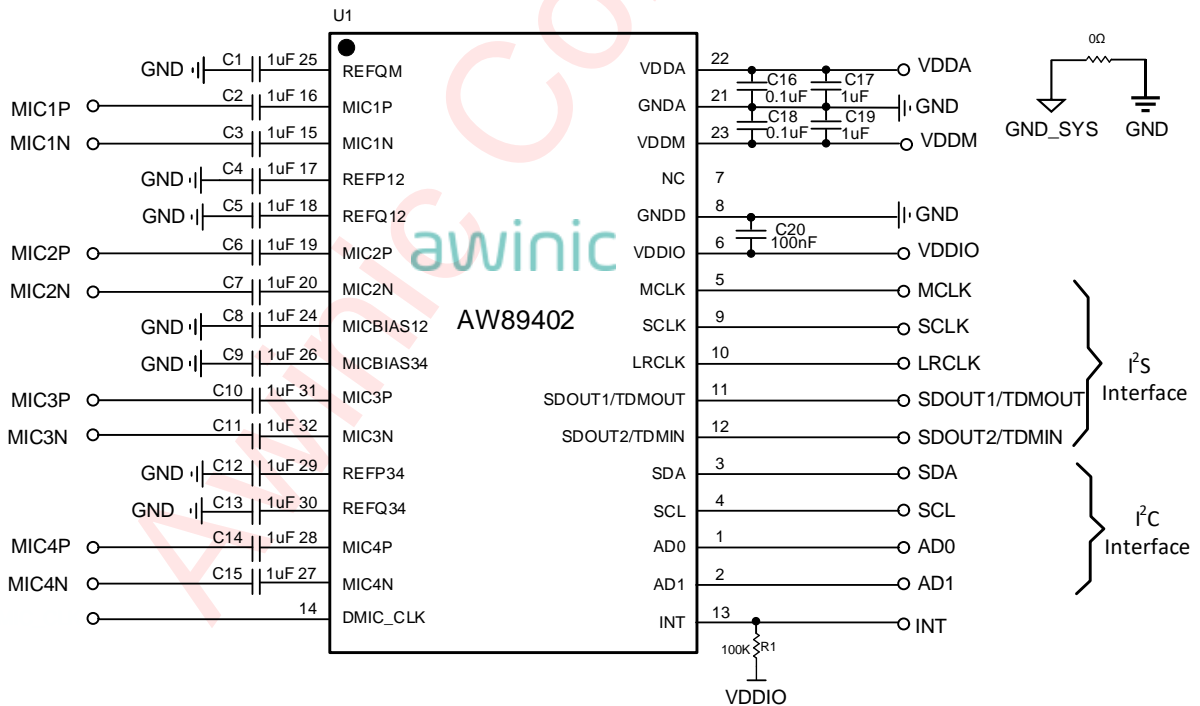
U1

GND C1 1uF 25 REFQM
MIC1P C2 1uF 16 MIC1P
MIC1N C3 1uF 15 MIC1N
GND C4 1uF 17 REFP12
GND C5 1uF 18 REFQ12
MIC2P C6 1uF 19 MIC2P
MIC2N C7 1uF 20 MIC2N
GND C8 1uF 24 MICBIAS12
GND C9 1uF 26 MICBIAS34
MIC3P C10 1uF 31 MIC3P
MIC3N C11 1uF 32 MIC3N
GND C12 1uF 29 REFP34
GND C13 1uF 30 REFQ34
MIC4P C14 1uF 28 MIC4P
MIC4N C15 1uF 27 MIC4N
14 DMIC_CLK

awinic

AW89402

VDDA 22 C16 0.1uF C17 1uF VDDA
GNDA 21 GND
VDDM 23 C18 0.1uF C19 1uF VDDM
NC 7
GNDD 8 GND
C20 100nF
VDDIO 6 VDDIO
MCLK 5 MCLK
SCLK 9 SCLK
LRCLK 10 LRCLK
SDOUT1/TDMOUT 11 SDOUT1/TDMOUT
SDOUT2/TDMIN 12 SDOUT2/TDMIN
SDA 3 SDA
SCL 4 SCL
AD0 1 AD0
AD1 2 AD1
INT 13 INT
100K R1
VDDIO

0Ω
GND_SYS GND

$I^2S$ Interface

$I^2C$ Interface